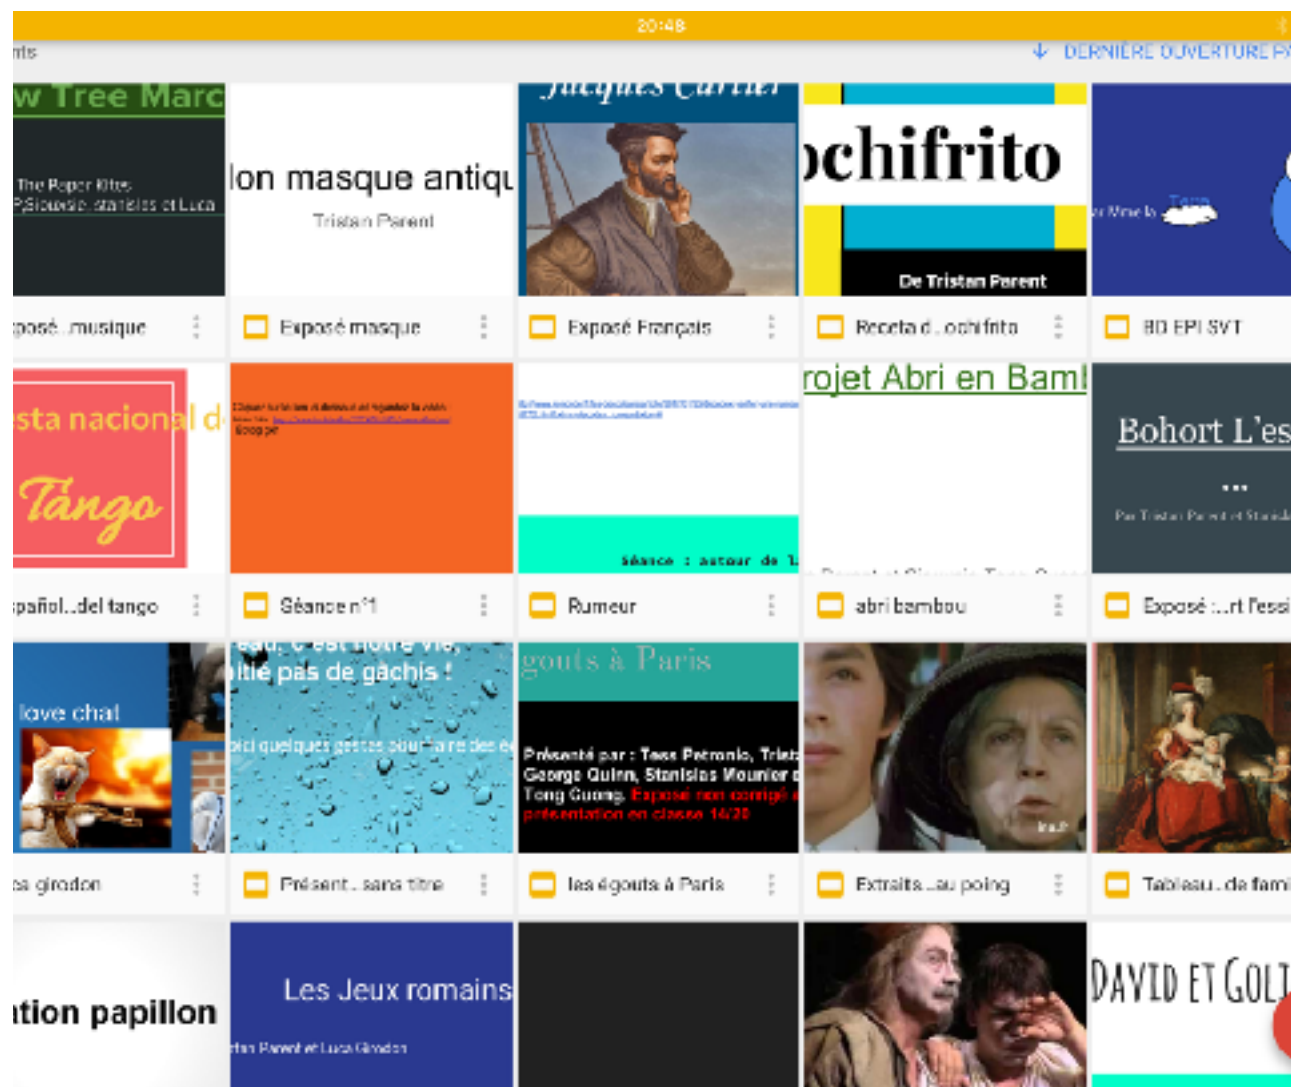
20:48

nts

↓ DERNIÈRE OUVERTURE PA

w Tree Marc

The Paper Kites
P.Slousie. stanislas et Luca

posé...musique

lon masque antiqu

Tristan Parent

Exposé masque

Jacques Cartier

Exposé Français

ochifrito

De Tristan Parent

Receta d...ochifrito

BD EPI SVT

sta nacional d

Tango

pañol...del tango

Séance n°1

séance : autour de l

Rumeur

rojet Abri en Bam

abri bambou

Bohort L'es

...

Par Tristan Parent et Stanisla

Exposé :...rt l'essi

eau, c'est notre vie,
itié pas de gâchis !

oici quelques gestes pour faire des é

Présent... sans titre

love chat

is girodon

gouts à Paris

Présenté par : Tess Petronio, Trist
George Quinn, Stanislas Meunier
Tong Guong. Exposé non corrigé
présentation en classe 14/20

les égouts à Paris

Extraits...au poing

Tableau...de fami

tion papillon

Les Jeux romains

tan Parent et Luca Girodon

DAVID ET GOLI